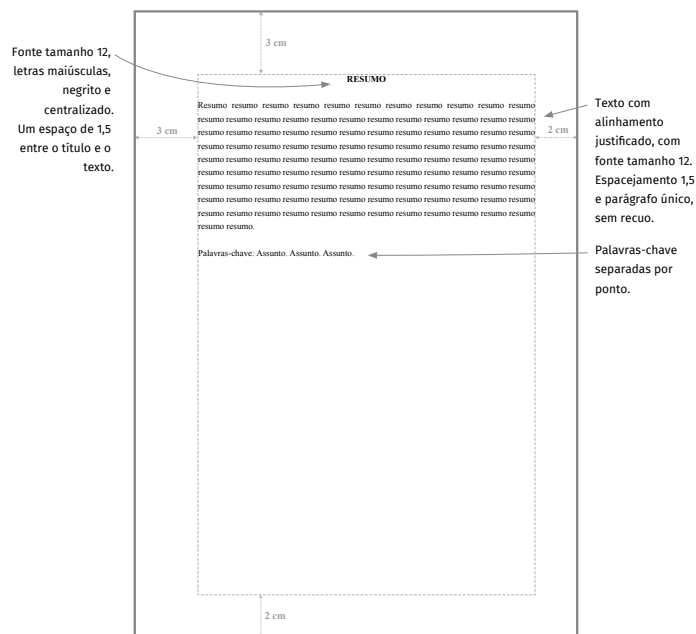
Fonte tamanho 12, letras maiúsculas, negrito e centralizado. Um espaço de 1,5 entre o título e o texto.

3 cm

RESUMO

3 cm

2 cm

Resumo resumo resumo resumo resumo resumo resumo resumo resumo resumo resumo resumo resumo resumo resumo resumo resumo resumo resumo resumo resumo resumo resumo resumo resumo resumo resumo resumo resumo resumo resumo resumo resumo resumo resumo resumo resumo resumo resumo resumo resumo resumo resumo resumo resumo resumo resumo resumo resumo resumo resumo resumo resumo resumo resumo resumo resumo resumo resumo resumo resumo resumo resumo resumo resumo resumo resumo resumo resumo resumo resumo resumo resumo resumo resumo resumo resumo resumo resumo resumo resumo resumo resumo resumo resumo resumo resumo resumo resumo resumo resumo resumo resumo resumo resumo resumo resumo resumo resumo resumo resumo resumo resumo resumo resumo resumo resumo resumo.

Palavras-chave: Assunto. Assunto. Assunto.

Texto com alinhamento justificado, com fonte tamanho 12. Espacejamento 1,5 e parágrafo único, sem recuo.

Palavras-chave separadas por ponto.

2 cm